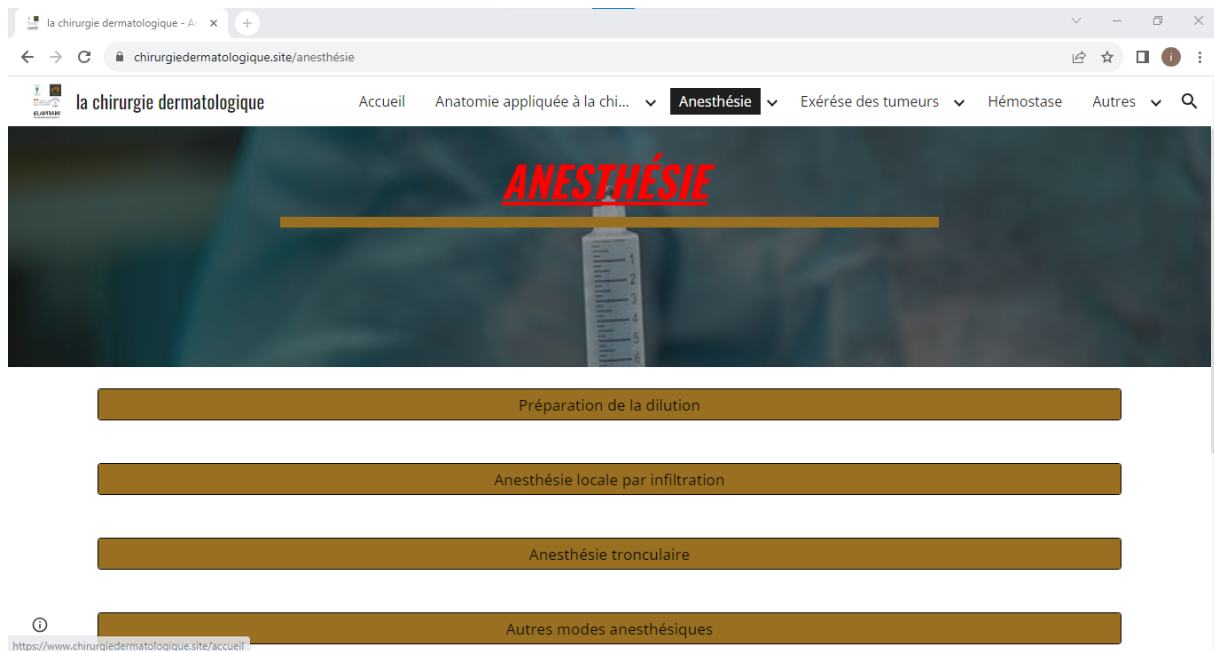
la chirurgie dermatologique - A ×
+
chirurgiedermatologique.site/anesthésie
i
la chirurgie dermatologique
Accueil
Anatomie appliquée à la chi...
Anesthésie
Exérése des tumeurs
Hémostase
Autres

ANESTHÉSIE

1
2
3
4
5
6

Préparation de la dilution

Anesthésie locale par infiltration

Anesthésie tronculaire

Autres modes anesthésiques

https://www.chirurgiedermatologique.site/accueil